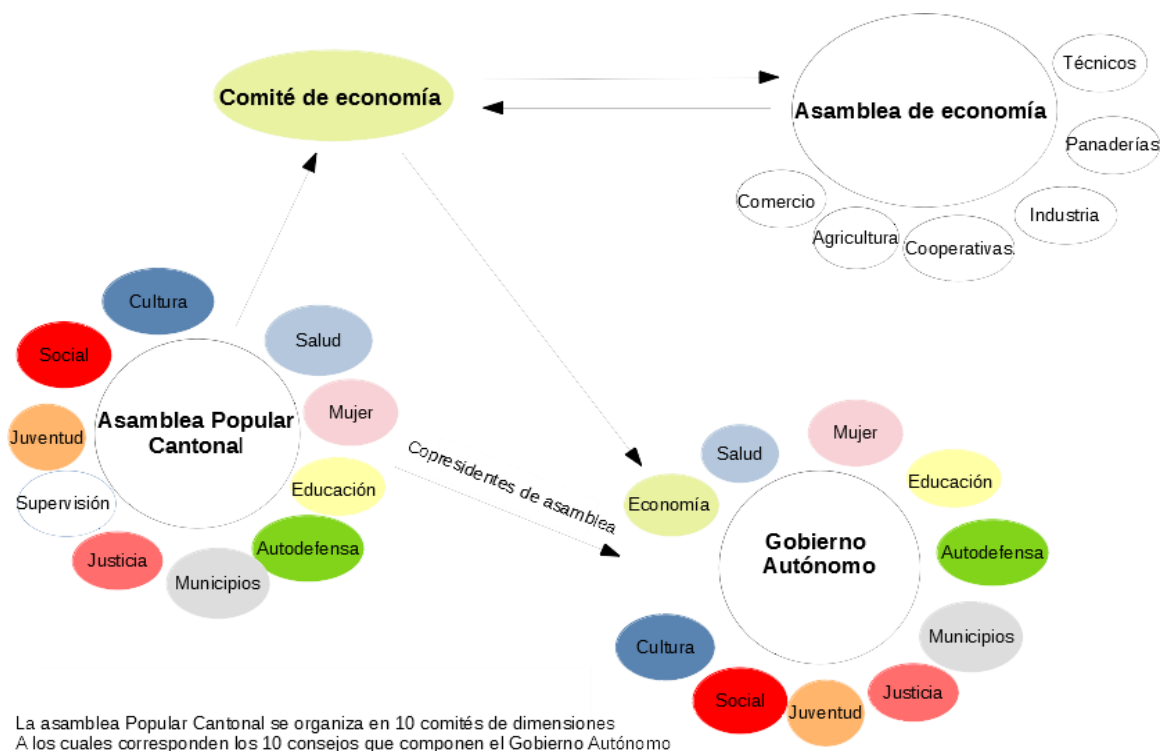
Comité de economía

Asamblea de economía

Técnicos

Panaderías

Industria

Cooperativas

Agricultura

Comercio

Cultura

Social

Salud

Mujer

Juventud

Asamblea Popular Cantonal

Supervisión

Educación

Autodefensa

Justicia

Municipios

Copresidentes de asamblea

Salud

Mujer

Educación

Economía

Gobierno Autónomo

Autodefensa

Municipios

Cultura

Social

Juventud

Justicia

La asamblea Popular Cantonal se organiza en 10 comités de dimensiones
A los cuales corresponden los 10 consejos que componen el Gobierno Autónomo